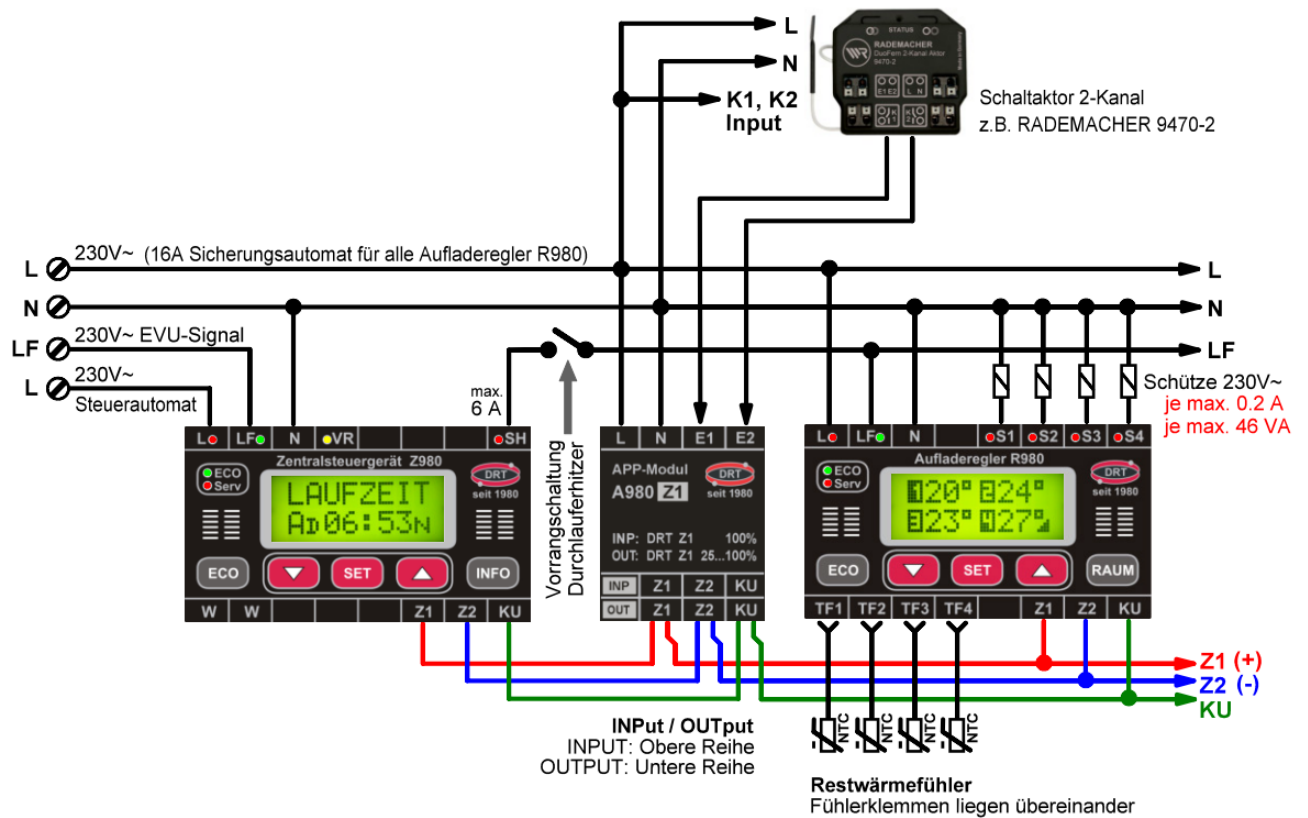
L
N
K1, K2
Input

STATUS
RADEMACHER
DuoFern 2-Kanal Aktor
9470-2
E1 E2
L N

Schaltaktor 2-Kanal
z.B. RADEMACHER 9470-2

L 230V~ (16A Sicherungsautomat für alle Aufladeregler R980)
N
LF 230V~ EVU-Signal
L 230V~
Steuerautomat

L
N
LF

max.
6 A

Vorrangschaltung
Durchlauferhitzer

Schütze 230V~
je max. 0.2 A
je max. 46 VA

L LF N VR SH
ECO
Serv
Zentralsteuergerät Z980
DRT
seit 1980
LAUFZEIT
AD06:53N
ECO SET INFO
W W Z1 Z2 KU

L N E1 E2
APP-Modul
A980 Z1
DRT
seit 1980
INP: DRT Z1 100%
OUT: DRT Z1 25...100%
INP Z1 Z2 KU
OUT Z1 Z2 KU

L LF N S1 S2 S3 S4
ECO
Serv
Aufladeregler R980
DRT
seit 1980
120° 224°
223° 427°
ECO SET RAUM
TF1 TF2 TF3 TF4 Z1 Z2 KU

Z1 (+)
Z2 (-)
KU

NTC NTC NTC NTC

INPut / OUTput
INPUT: Obere Reihe
OUTPUT: Untere Reihe

Restwärmefühler
Fühlerklemmen liegen übereinander